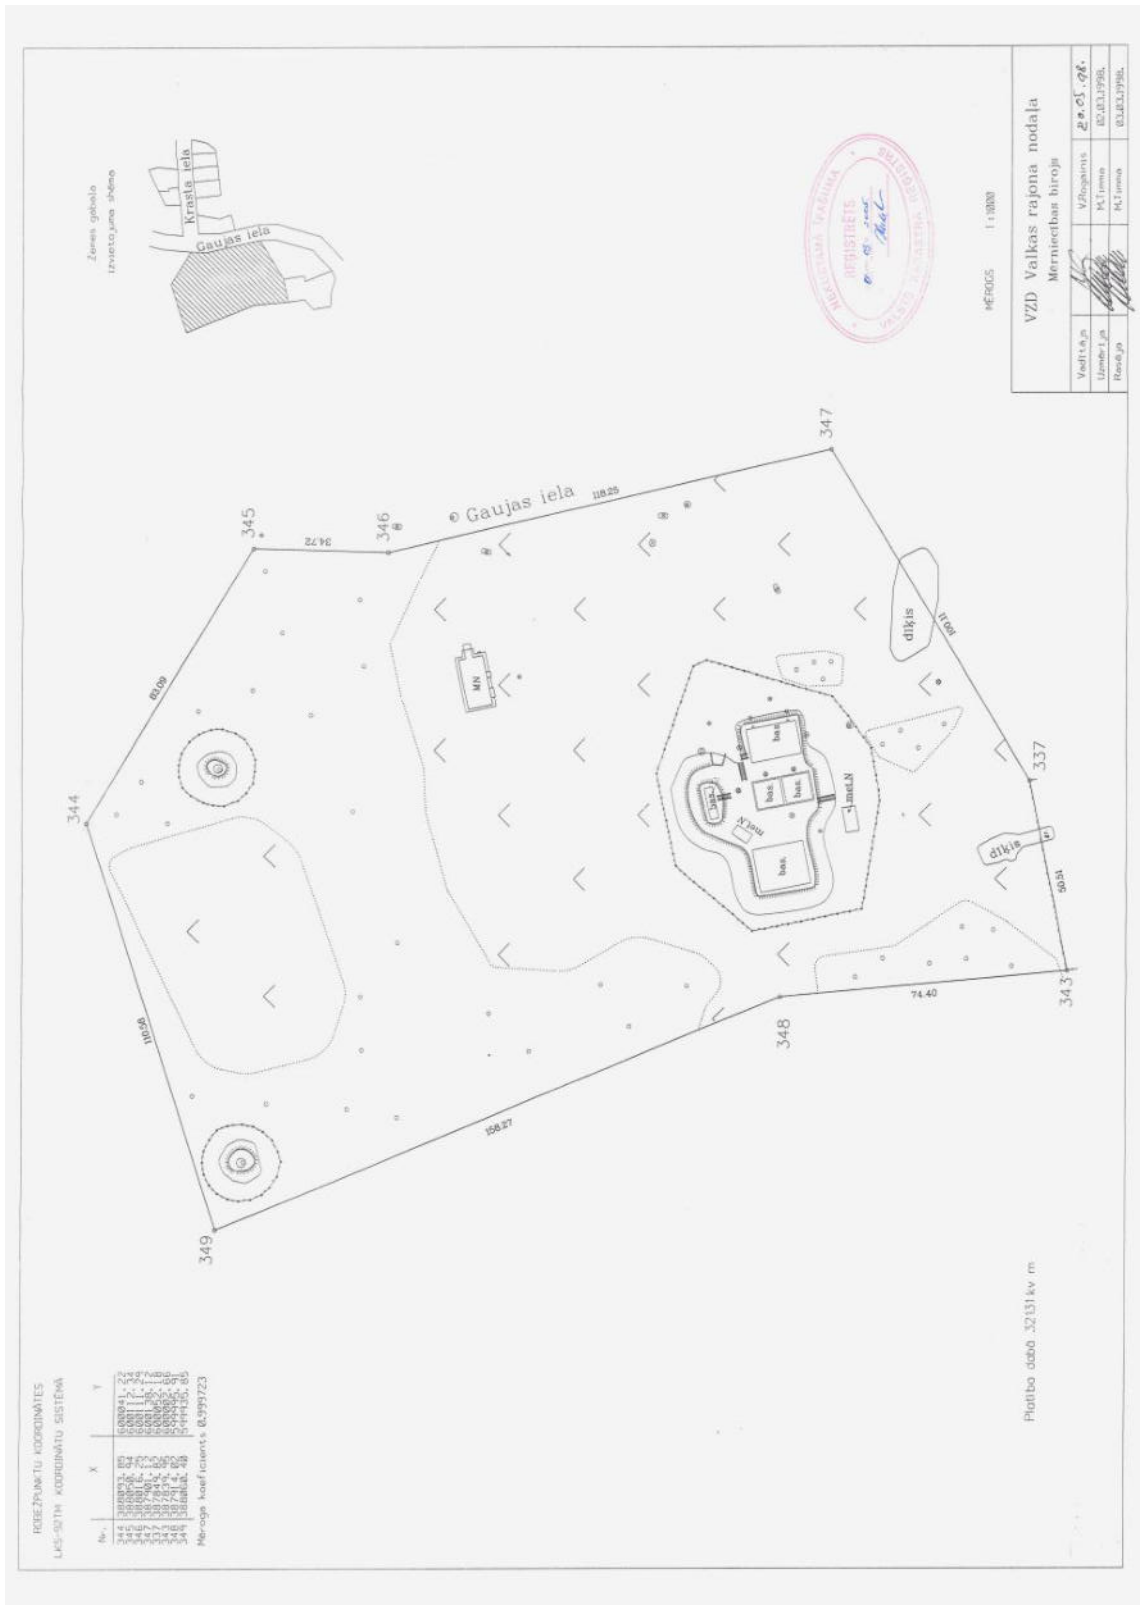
ROBEŽPUNKTU KOORDINĀTES
LKS-92TM KOORDINĀTU SISTĒMĀ

| Nr. | X | Y |
|---|---|---|
| 344 | 388093.85 | 600041.22 |
| 345 | 388050.94 | 600112.34 |
| 346 | 388016.75 | 600113.72 |
| 347 | 387904.13 | 600138.72 |
| 337 | 387844.62 | 600052.06 |
| 343 | 387814.82 | 599995.91 |
| 348 | 387914.02 | 599995.91 |
| 349 | 388010.48 | 599935.85 |

Mēroga koeficients 0.999723

Platība dabā 32131 kv m

Zemes gabala izvietojuma shēma

Krasta iela
Gaujas iela

Gaujas iela
345
346
347
344
337
343
348
349
34.72
118.25
83.09
110.56
158.27
74.40
50.34
111.00
MN
bas.
bas.
bas.
bas.
bas.
met.N
met.N
dīķis
dīķis

NEKUSTAMĀ ĪPAŠUMA VALSTS KADASTRA REĢISTRĒTS
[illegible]

MĒROGS 1:1000

VZD Valkas rajona nodaļa
Mērniecības birojs

| Vadītājs | | V.Rogainis | 20.05.98. |
|---|---|---|---|
| Uzmērīja | | M.Timma | 02.03.1998. |
| Rasēja | | M.Timma | 03.03.1998. |